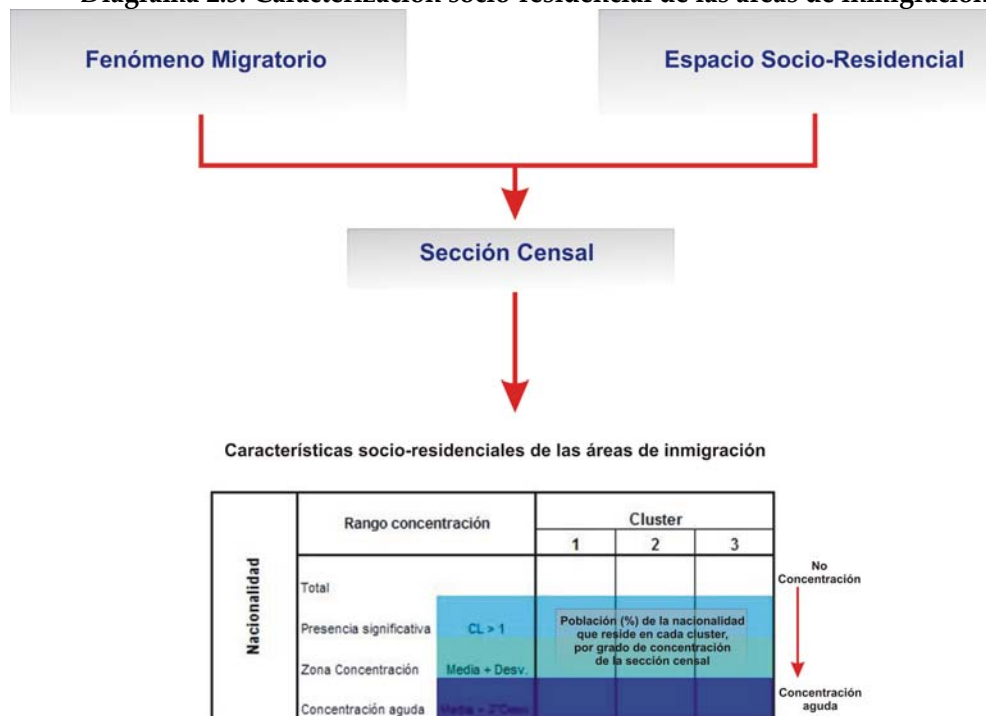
Diagrama 2.3. Caracterización socio-residencial de las áreas de inmigración

Fenómeno Migratorio

Espacio Socio-Residencial

Sección Censal

Características socio-residenciales de las áreas de inmigración

| Nacionalidad | Rango concentración | | Cluster 1 | Cluster 2 | Cluster 3 |
|---|---|---|---|---|---|
| | Total | | | | |
| | Presencia significativa | CL > 1 | Población (%) de la nacionalidad que reside en cada cluster, por grado de concentración de la sección censal | | |
| | Zona Concentración | Media + Desv. | | | |
| | Concentración aguda | Media + 2*Desv. | | | |

No Concentración

Concentración aguda